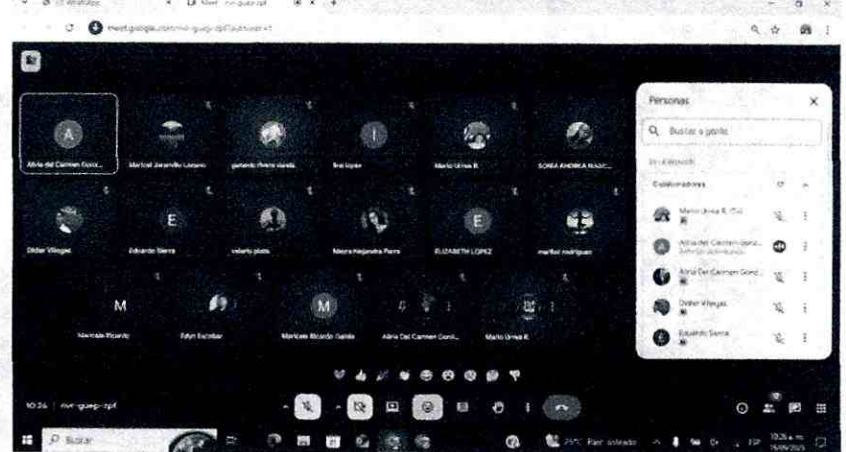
Meet - nvi-guep-zpf

meet.google.com/nvi-guep-zpf?authuser=1

A
Alria del Carmen Gonz...
Maricel Jaramillo Lozano
gerardo rivera varela
lina lopez
Mario Urrea R.
SONIA ANDREA NASC...

Didier Vilegas
E
Eduardo Sierra
valerio pinto
Mayra Alejandra Parra
E
ELIZABETH LOPEZ
maribel rodriguez

M
Marisela Ricardo
Edyn Escobar
M
Maricela Ricardo Galvis
Alria Del Carmen Gonz...
Mario Urrea R.

Personas
Buscar a gente
En la reunión
Colaboradores
Mario Urrea R. (Tú)
Alria del Carmen Gonz... Anfitrión
Alria Del Carmen Gonz...
Didier Vilegas
Eduardo Sierra

10:26 | nvi-guep-zpf

Buscar
29°C Parc. soleado
10:26 a. m.
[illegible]